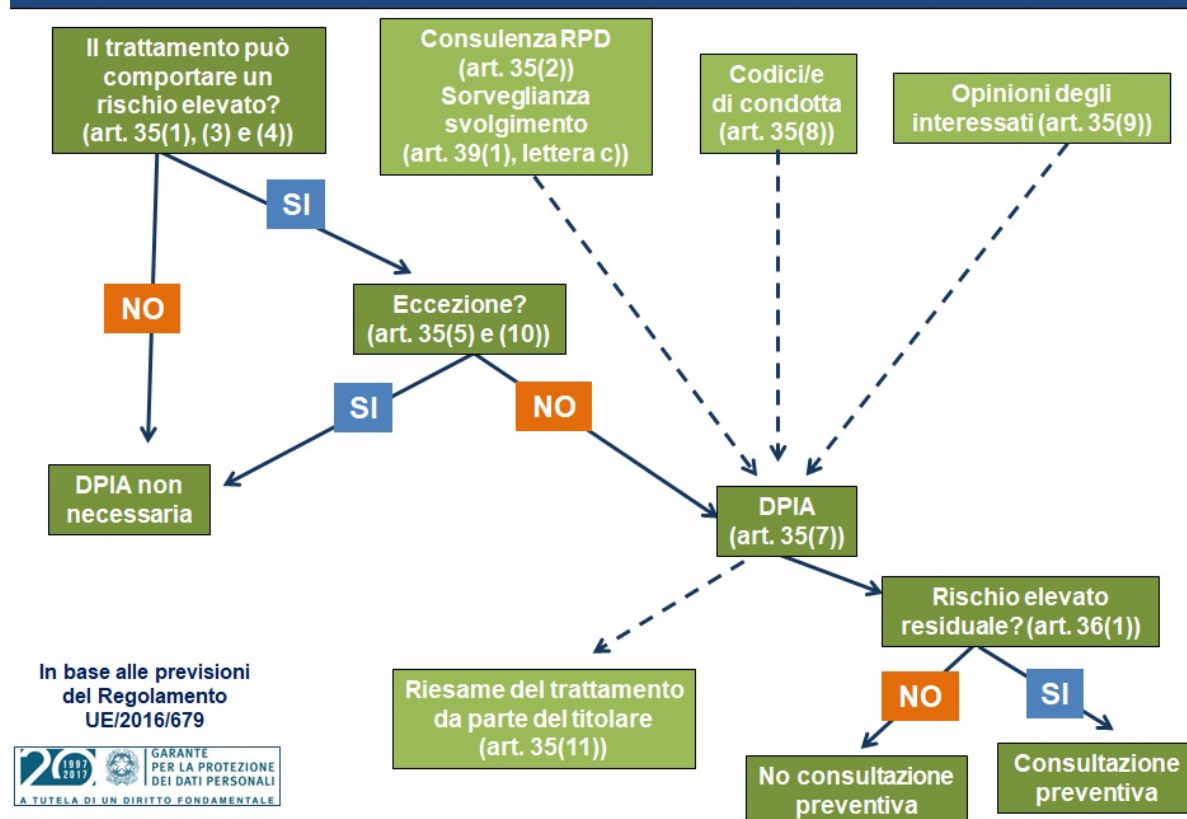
Il trattamento può comportare un rischio elevato? (art. 35(1), (3) e (4))

Consulenza RPD (art. 35(2)) Sorveglianza svolgimento (art. 39(1), lettera c))

Codici/e di condotta (art. 35(8))

Opinioni degli interessati (art. 35(9))

SI

NO

Eccezione? (art. 35(5) e (10))

SI

NO

DPIA non necessaria

DPIA (art. 35(7))

Rischio elevato residuale? (art. 36(1))

In base alle previsioni del Regolamento UE/2016/679

Riesame del trattamento da parte del titolare (art. 35(11))

NO

SI

No consultazione preventiva

Consultazione preventiva

20 1997 2017 GARANTE PER LA PROTEZIONE DEI DATI PERSONALI
A TUTELA DI UN DIRITTO FONDAMENTALE